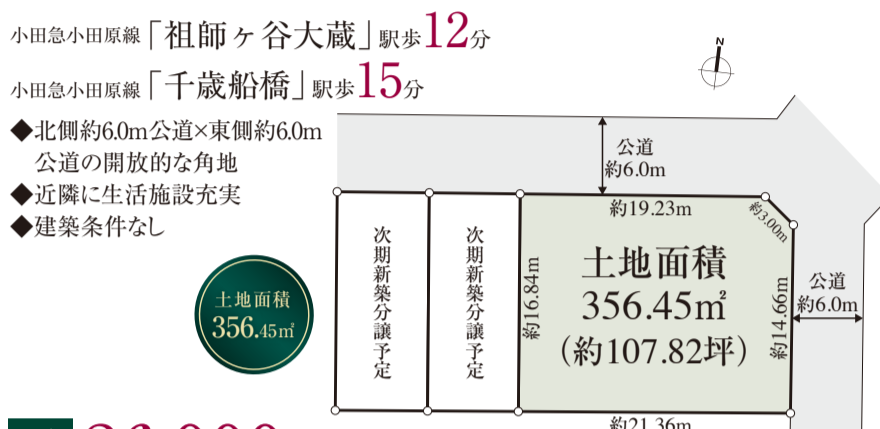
小田急小田原線「祖師ヶ谷大蔵」駅歩12分
小田急小田原線「千歳船橋」駅歩15分

◆北側約6.0m公道×東側約6.0m公道の開放的な角地
◆近隣に生活施設充実
◆建築条件なし

土地面積
356.45㎡

N

公道
約6.0m

約19.23m

約3.00m

次期新築分譲予定

次期新築分譲予定

約16.84m

土地面積
356.45㎡
(約107.82坪)

約14.66m

公道
約6.0m

約21.36m

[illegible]